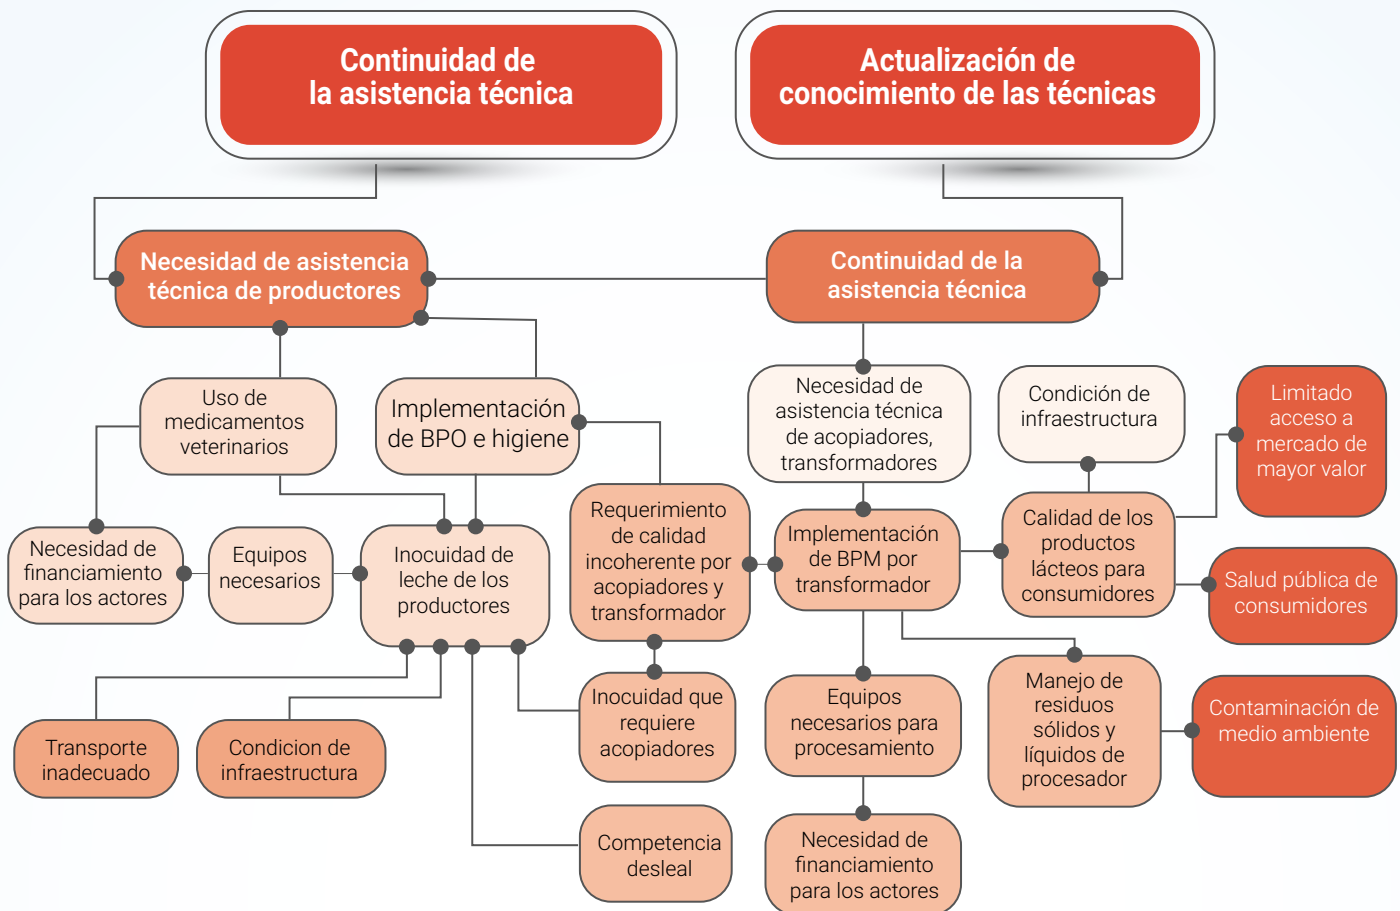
Continuidad de la asistencia técnica

Actualización de conocimiento de las técnicas

Necesidad de asistencia técnica de productores

Continuidad de la asistencia técnica

Uso de medicamentos veterinarios

Implementación de BPO e higiene

Necesidad de asistencia técnica de acopiadores, transformadores

Condición de infraestructura

Limitado acceso a mercado de mayor valor

Necesidad de financiamiento para los actores

Equipos necesarios

Inocuidad de leche de los productores

Requerimiento de calidad incoherente por acopiadores y transformador

Implementación de BPM por transformador

Calidad de los productos lácteos para consumidores

Salud pública de consumidores

Transporte inadecuado

Condicion de infraestructura

Inocuidad que requiere acopiadores

Equipos necesarios para procesamiento

Manejo de residuos sólidos y líquidos de procesador

Contaminación de medio ambiente

Competencia desleal

Necesidad de financiamiento para los actores